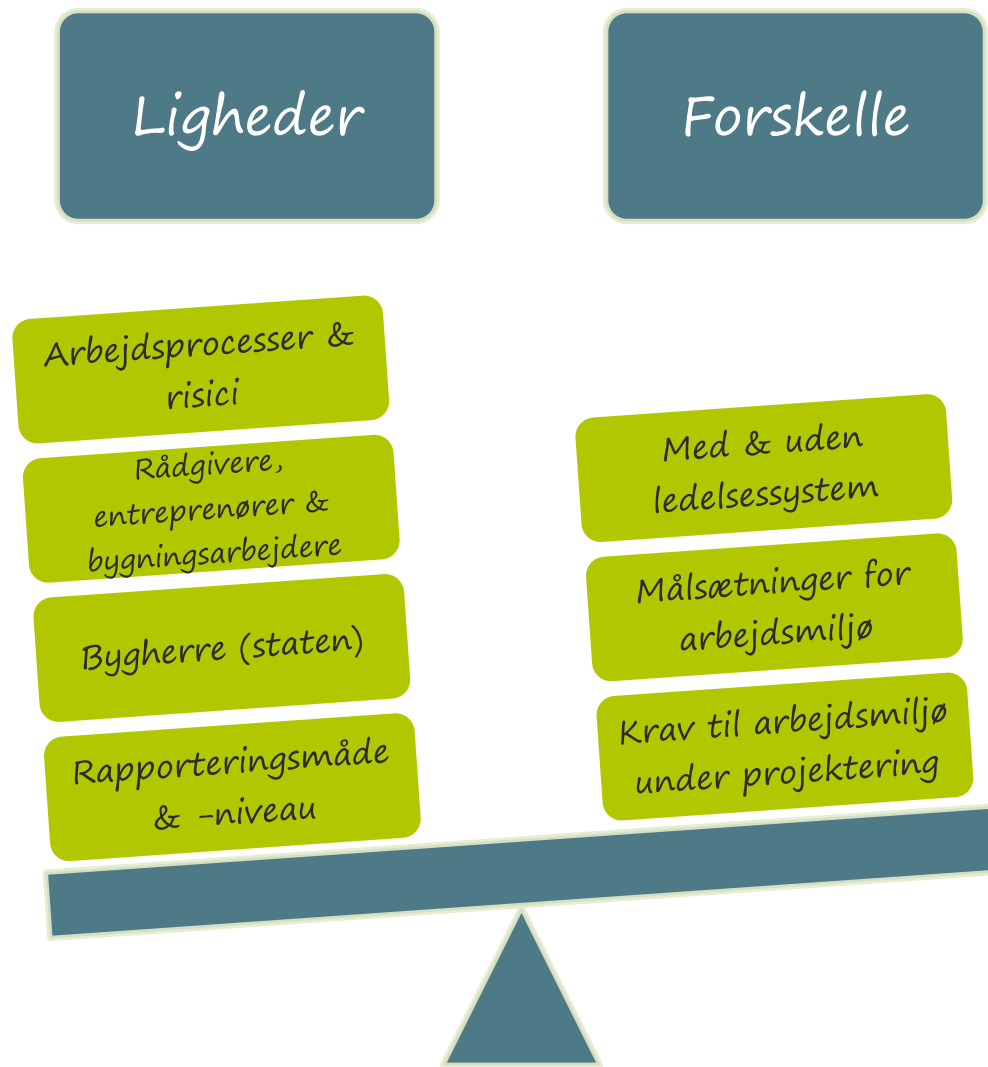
Ligheder

Forskelle

Arbejdsprocesser & risici

Rådgivere, entreprenører & bygningsarbejdere

Bygherre (staten)

Rapporteringsmåde & -niveau

Med & uden ledelsessystem

Målsætninger for arbejdsmiljø

Krav til arbejdsmiljø under projektering